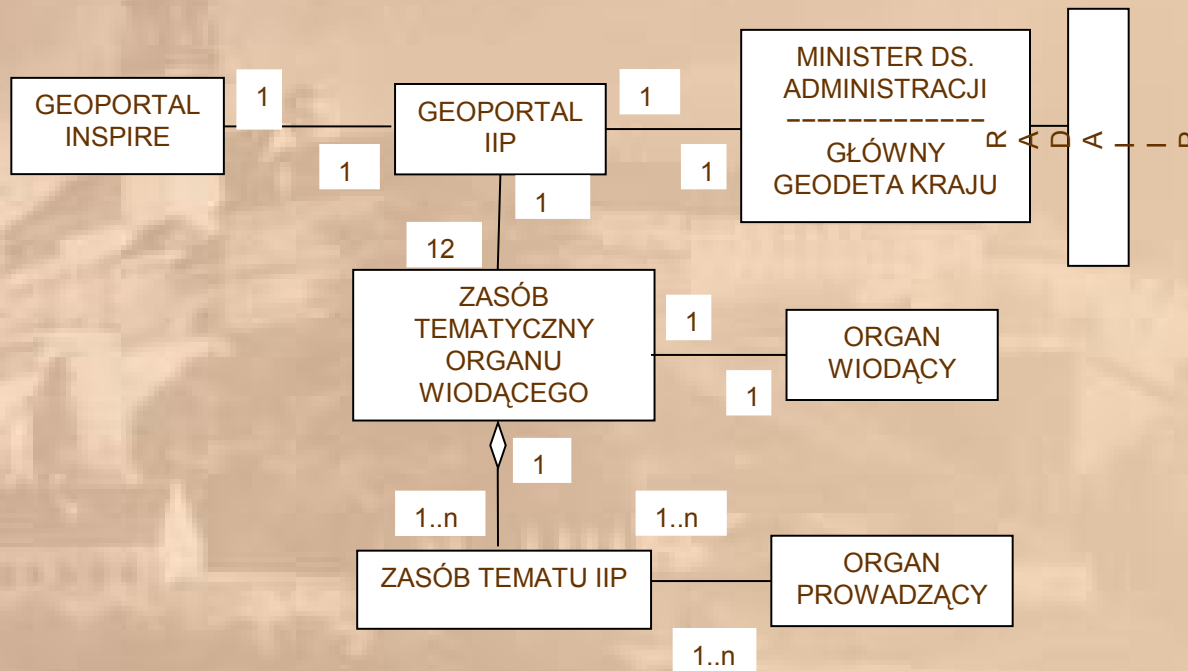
GEOPORTAL INSPIRE

1

1

GEOPORTAL IIP

1

1

MINISTER DS. ADMINISTRACJI

GŁÓWNY GEODETA KRAJU

RADA

1

12

ZASÓB TEMATYCZNY ORGANU WIODĄCEGO

1

1

ORGAN WIODĄCY

1

1..n

1..n

ZASÓB TEMATU IIP

ORGAN PROWADZĄCY

1..n